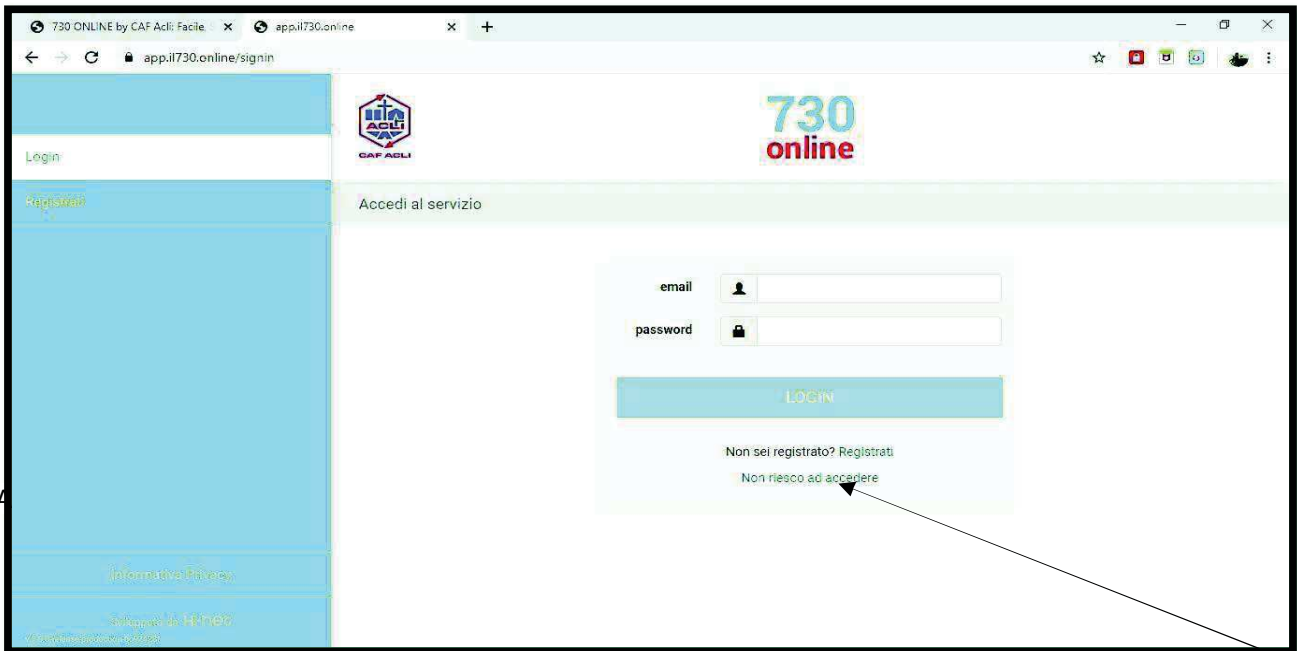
730 ONLINE by CAF Acli: Facile
app.il730.online
app.il730.online/signin

Login
Registrati

ACLI
CAF ACLI
730
online

Accedi al servizio

email
password
LOGIN

Non sei registrato? Registrati
Non riesco ad accedere

Informativa Privacy
Sviluppato da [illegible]
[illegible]